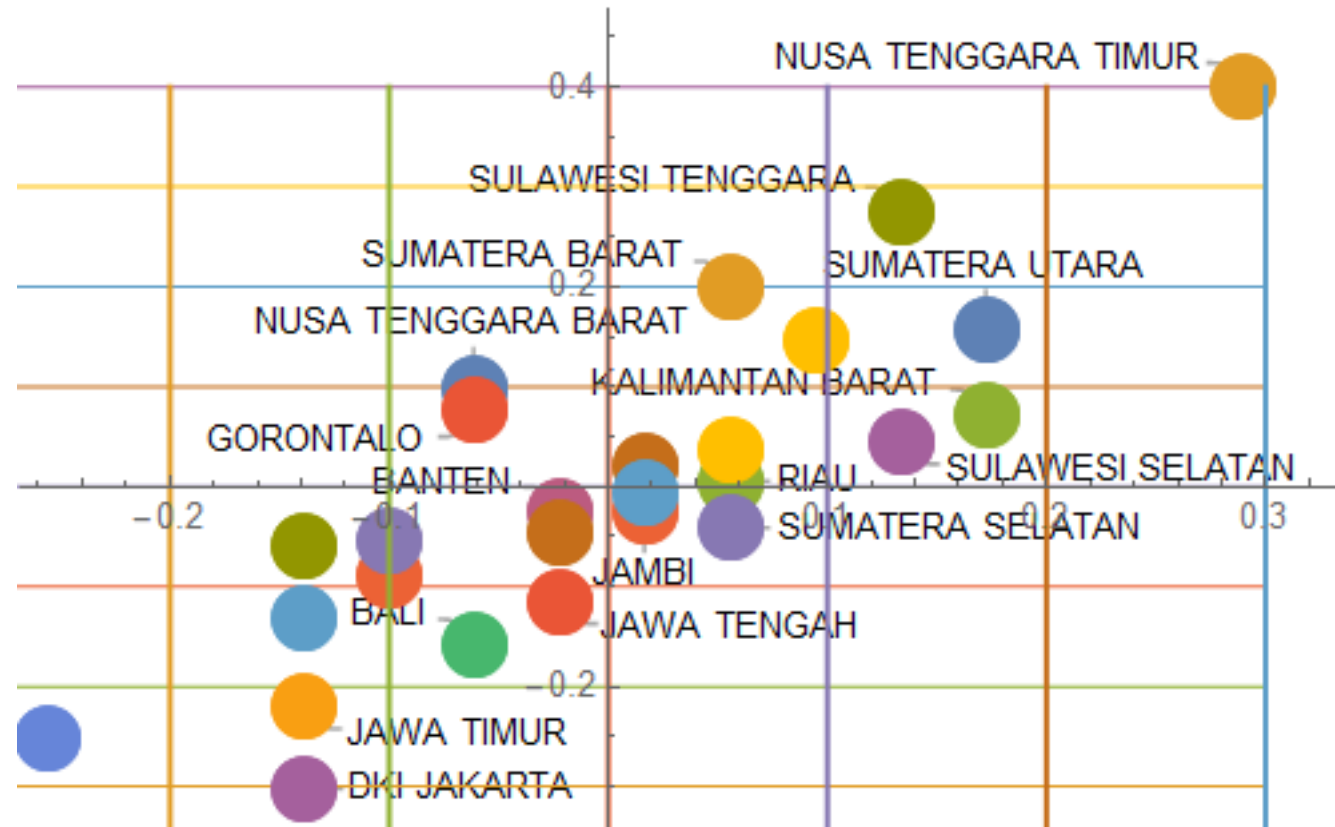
NUSA TENGGARA TIMUR
0.4
SULAWESI TENGGARA
SUMATERA BARAT
SUMATERA UTARA
0.2
NUSA TENGGARA BARAT
KALIMANTAN BARAT
GORONTALO
BANTEN
RIAU
SULAWESI SELATAN
−0.2
−0.1
0.1
0.2
0.3
SUMATERA SELATAN
JAMBI
BALI
JAWA TENGAH
−0.2
JAWA TIMUR
DKI JAKARTA